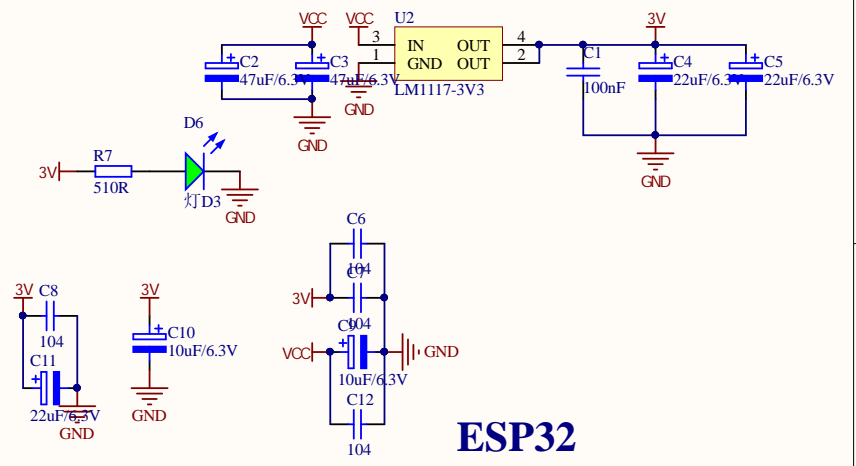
VCC
VCC
U2
3
IN
OUT
4
1
GND
OUT
2
LM1117-3V3
GND
C2
47uF/6.3V
C3
47uF/6.3V
GND
3V
C1
100nF
C4
22uF/6.3V
C5
22uF/6.3V
GND
D6
3V
R7
510R
灯D3
GND
C6
104
C7
3V
104
C9
VCC
GND
10uF/6.3V
C12
104
3V
C8
104
C11
22uF/6.3V
GND
3V
C10
10uF/6.3V
GND
ESP32